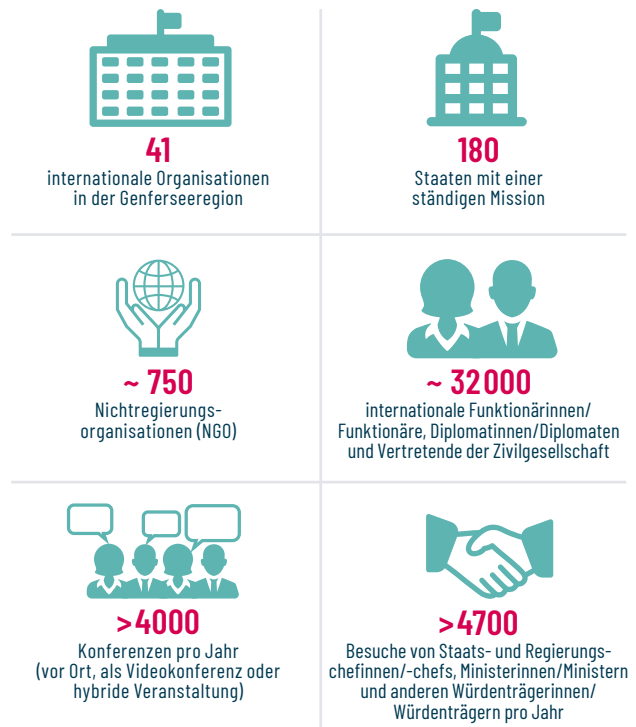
41
internationale Organisationen in der Genferseeregion

180
Staaten mit einer ständigen Mission

~ 750
Nichtregierungsorganisationen (NGO)

~ 32 000
internationale Funktionärinnen/ Funktionäre, Diplomatinnen/Diplomaten und Vertretende der Zivilgesellschaft

>4000
Konferenzen pro Jahr (vor Ort, als Videokonferenz oder hybride Veranstaltung)

>4700
Besuche von Staats- und Regierungschefinnen/-chefs, Ministerinnen/Ministern und anderen Würdenträgerinnen/ Würdenträgern pro Jahr